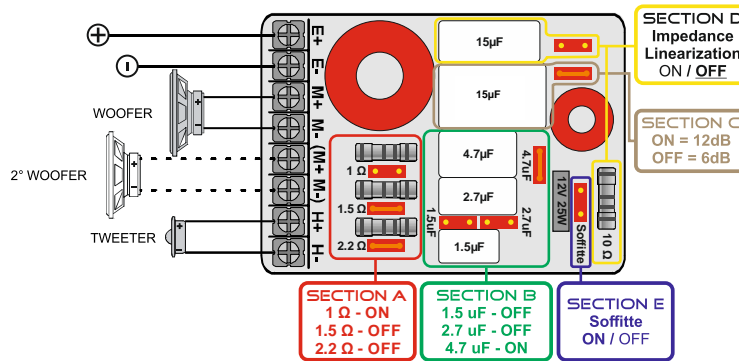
+
-
WOOFER
2° WOOFER
TWEETER
E+
E-
M+
M-
(M+)
(M-)
H+
H-
15µF
15µF
4.7µF
4.7uF
2.7µF
1.5uF
2.7uF
1.5µF
1 Ω
1.5 Ω
2.2 Ω
12V 25W
Soffitte
10 Ω
SECTION D
Impedance
Linearization
ON / OFF
SECTION C
ON = 12dB
OFF = 6dB
SECTION A
1 Ω - ON
1.5 Ω - OFF
2.2 Ω - OFF
SECTION B
1.5 uF - OFF
2.7 uF - OFF
4.7 uF - ON
SECTION E
Soffitte
ON / OFF